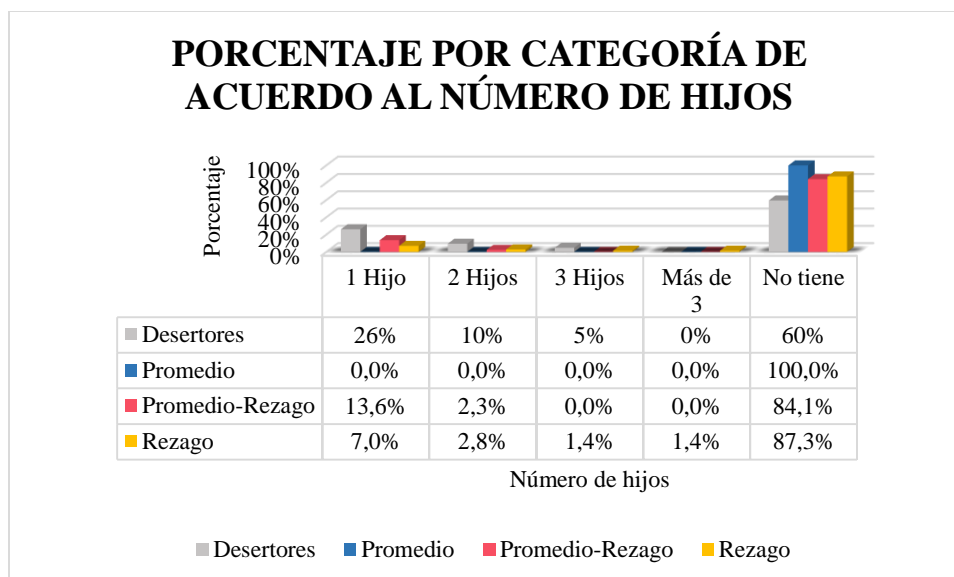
PORCENTAJE POR CATEGORÍA DE ACUERDO AL NÚMERO DE HIJOS

Porcentaje

100%
80%
60%
40%
20%
0%

| | 1 Hijo | 2 Hijos | 3 Hijos | Más de 3 | No tiene |
|---|---|---|---|---|---|
| Desertores | 26% | 10% | 5% | 0% | 60% |
| Promedio | 0,0% | 0,0% | 0,0% | 0,0% | 100,0% |
| Promedio-Rezago | 13,6% | 2,3% | 0,0% | 0,0% | 84,1% |
| Rezago | 7,0% | 2,8% | 1,4% | 1,4% | 87,3% |

Número de hijos

Desertores Promedio Promedio-Rezago Rezago